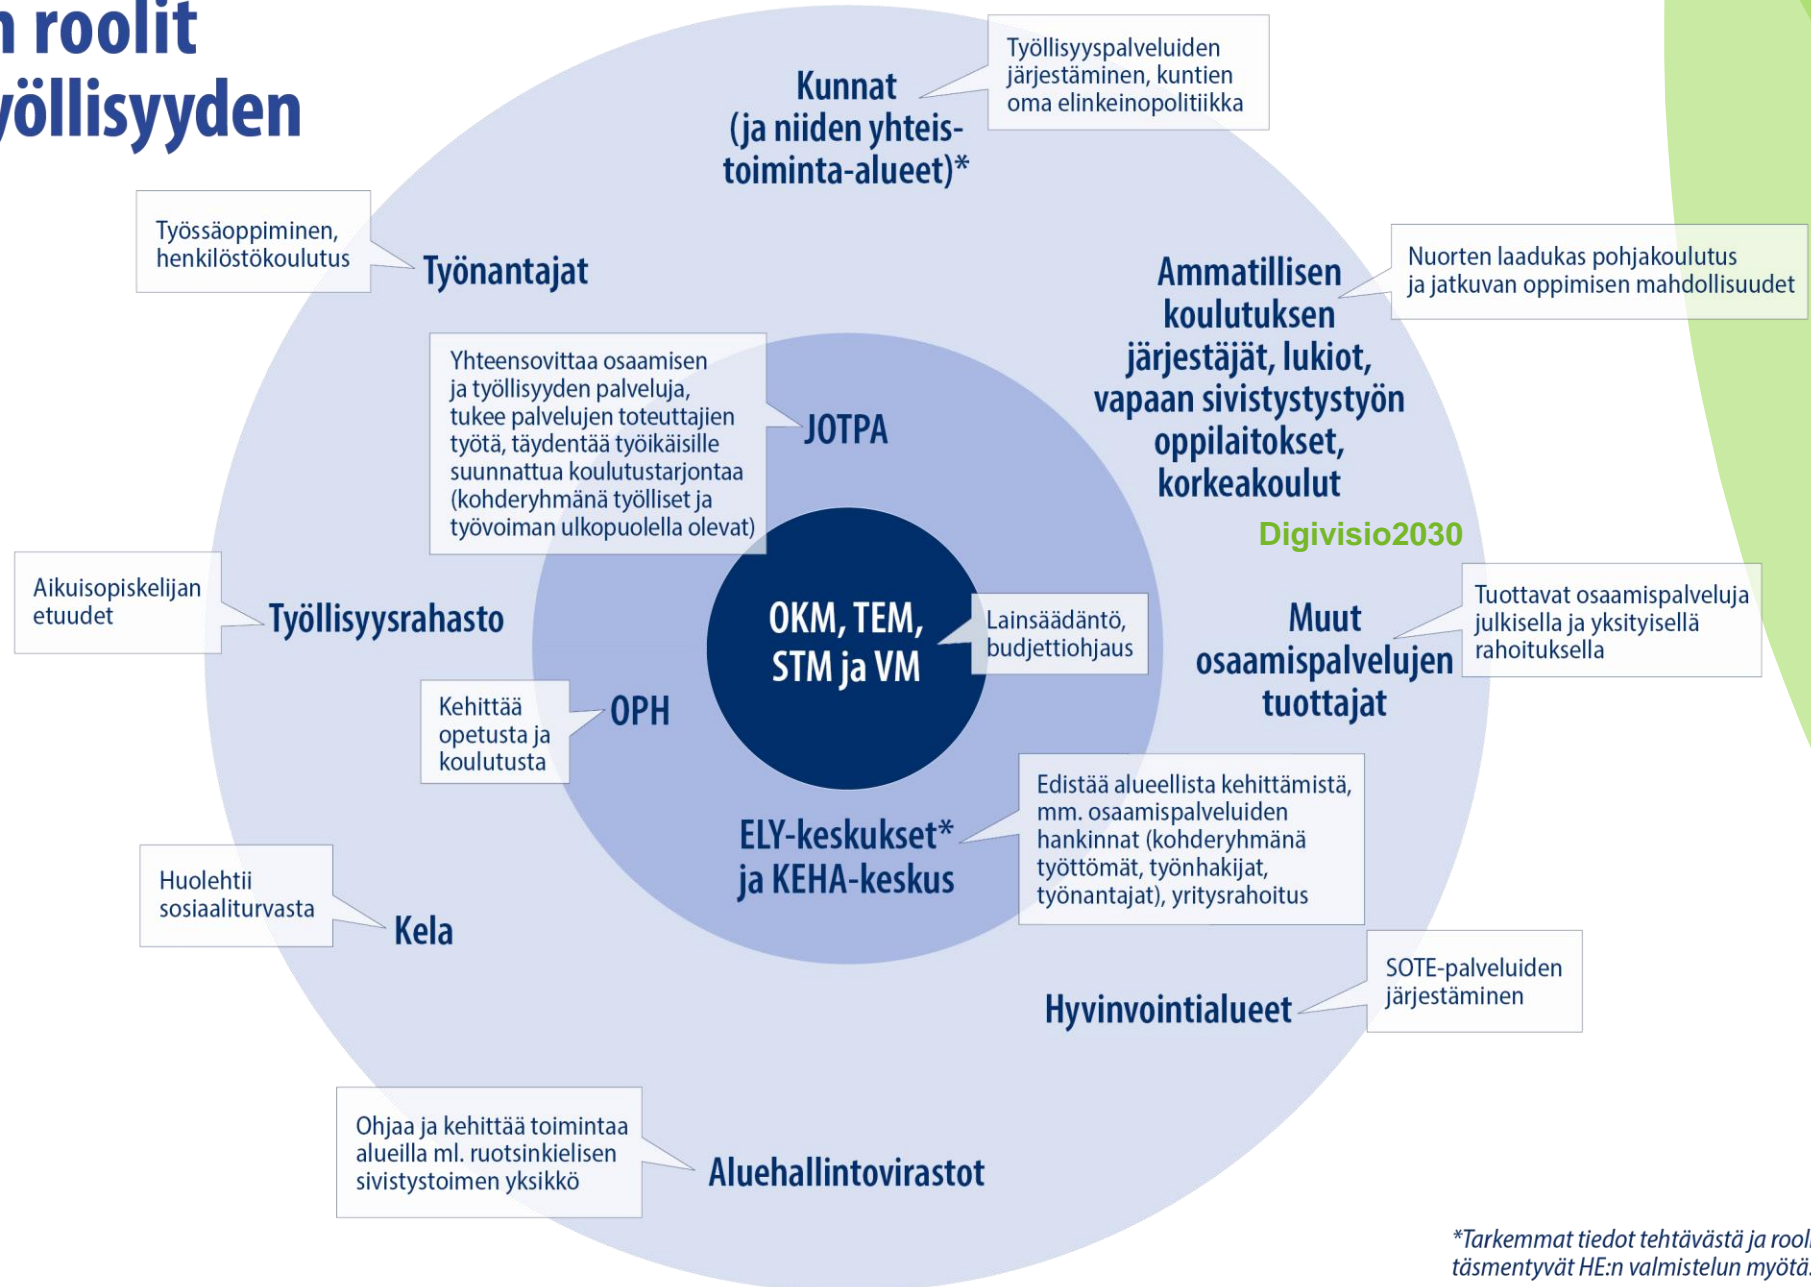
n roolit
yöllisyyden

Kunnat (ja niiden yhteistoiminta-alueet)*

Työllisyyspalveluiden järjestäminen, kuntien oma elinkeinopolitiikka

Työssäoppiminen, henkilöstökoulutus

Työnantajat

Ammatillisen koulutuksen järjestäjät, lukiot, vapaan sivistystyön oppilaitokset, korkeakoulut

Nuorten laadukas pohjakoulutus ja jatkuvan oppimisen mahdollisuudet

Yhteensovittaa osaamisen ja työllisyyden palveluja, tukee palvelujen toteuttajien työtä, täydentää työikäisille suunnattua koulutustarjontaa (kohderyhmänä työlliset ja työvoiman ulkopuolella olevat)

JOTPA

Digivisio2030

Aikuisopiskelijan etuudet

Työllisyysrahasto

OKM, TEM, STM ja VM

Lainsäädäntö, budjettiohjaus

Muut osaamispalvelujen tuottajat

Tuottavat osaamispalveluja julkisella ja yksityisellä rahoituksella

Kehittää opetusta ja koulutusta

OPH

ELY-keskukset* ja KEHA-keskus

Edistää alueellista kehittämistä, mm. osaamispalveluiden hankinnat (kohderyhmänä työttömät, työnhakijat, työnantajat), yritysrahoitus

Huolehtii sosiaaliturvasta

Kela

Hyvinvointialueet

SOTE-palveluiden järjestäminen

Ohjaa ja kehittää toimintaa alueilla ml. ruotsinkielisen sivistystoimen yksikkö

Aluehallintovirastot

*Tarkemmat tiedot tehtävästä ja rool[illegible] täsmentyvät HE:n valmistelun myötä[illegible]